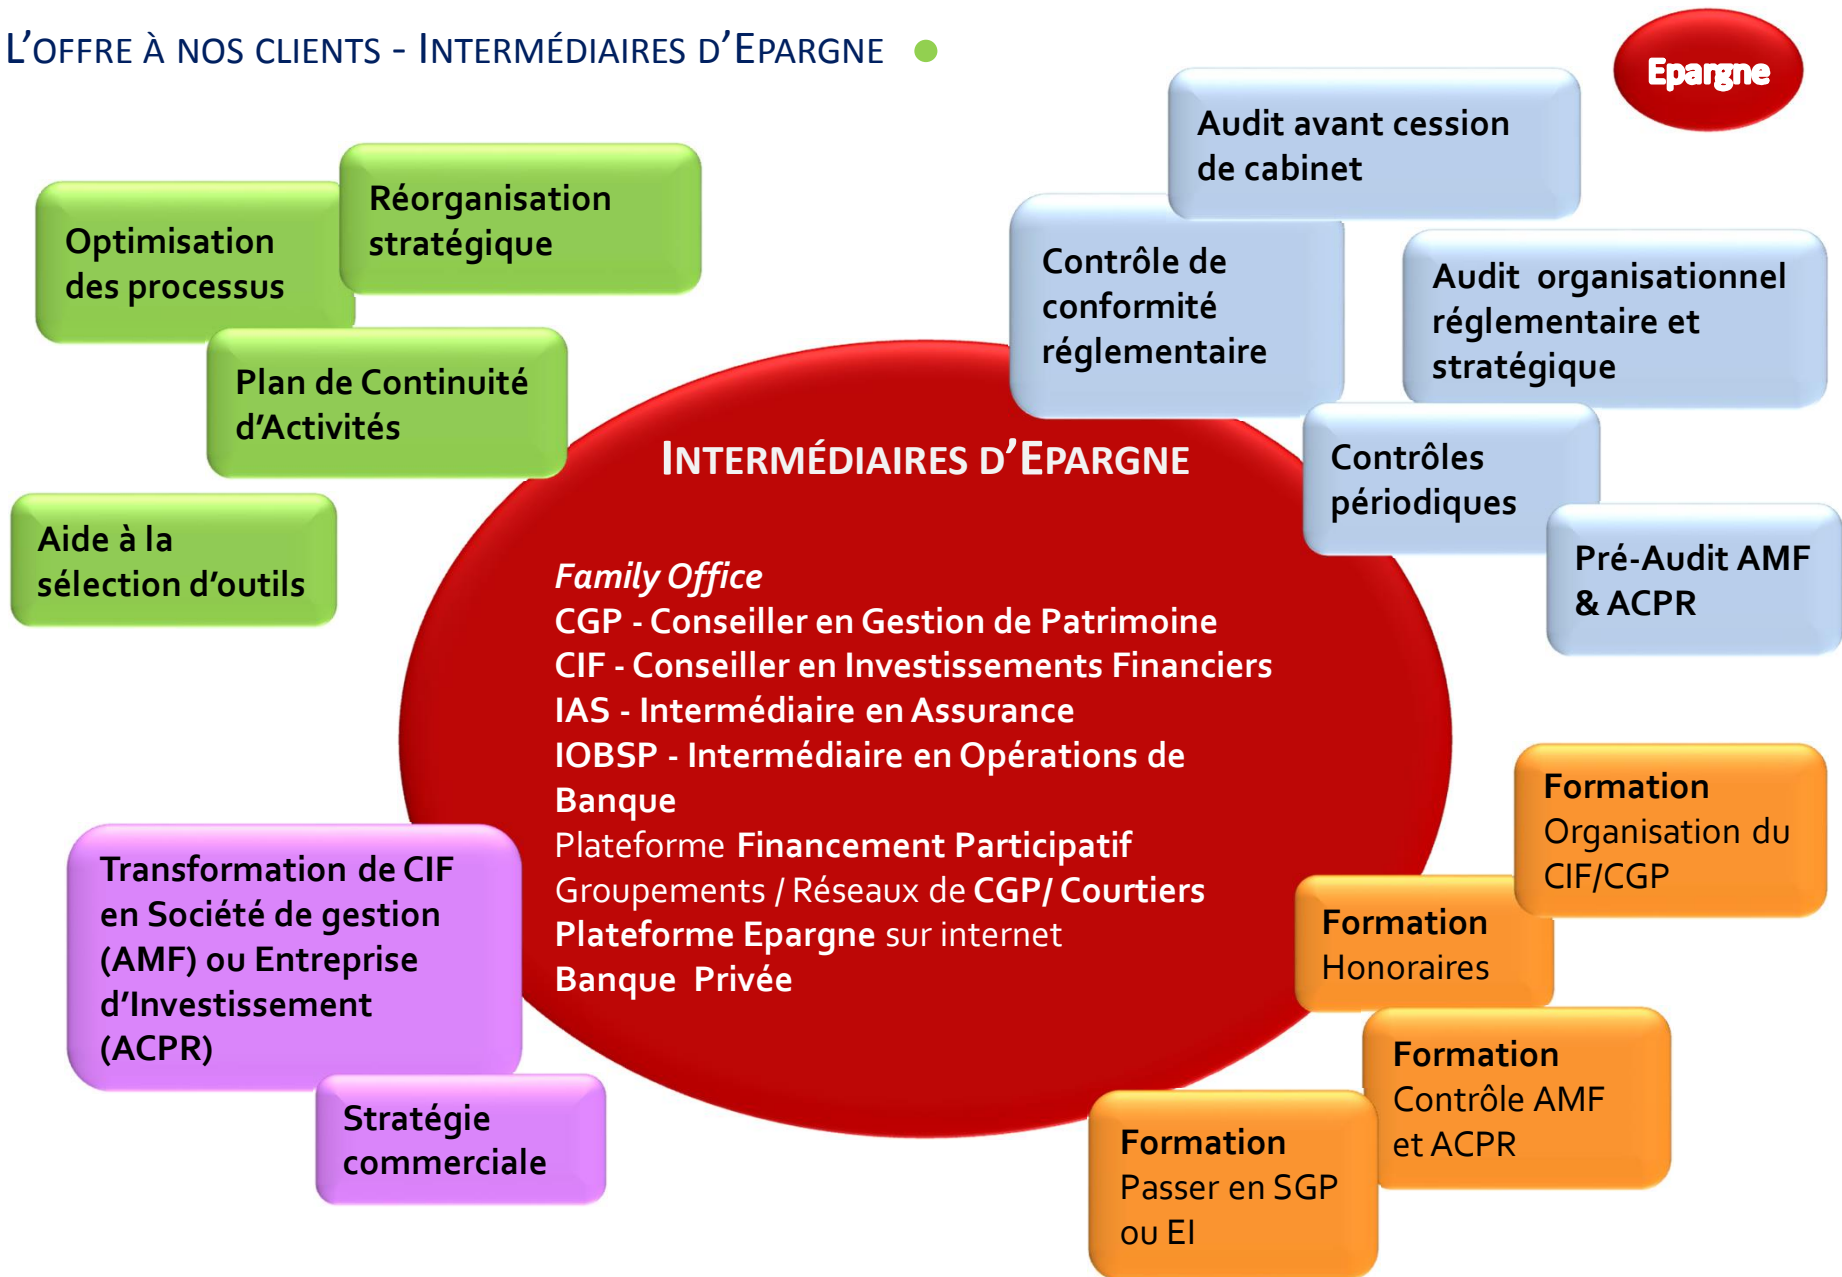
L'OFFRE À NOS CLIENTS - INTERMÉDIAIRES D'EPARGNE

Epargne

Audit avant cession de cabinet

Réorganisation stratégique

Optimisation des processus

Contrôle de conformité réglementaire

Audit organisationnel réglementaire et stratégique

Plan de Continuité d'Activités

INTERMÉDIAIRES D'EPARGNE

Contrôles périodiques

Aide à la sélection d'outils

Pré-Audit AMF & ACPR

Family Office
CGP - Conseiller en Gestion de Patrimoine
CIF - Conseiller en Investissements Financiers
IAS - Intermédiaire en Assurance
IOBSP - Intermédiaire en Opérations de Banque
Plateforme Financement Participatif
Groupements / Réseaux de CGP/ Courtiers
Plateforme Epargne sur internet
Banque Privée

Formation Organisation du CIF/CGP

Transformation de CIF en Société de gestion (AMF) ou Entreprise d'Investissement (ACPR)

Formation Honoraires

Formation Contrôle AMF et ACPR

Stratégie commerciale

Formation Passer en SGP ou EI